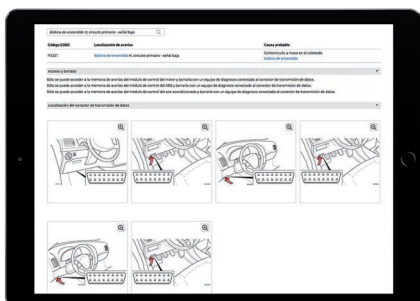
Bobina de encendido A; circuito primario - señal baja

| Código EOBD | Localización de averías | Causa probable |
|---|---|---|
| P2301 | Bobina de encendido A; circuito primario - señal baja | Cortocircuito a masa en el cableado. Bobina de encendido |

Acceso y borrado

Sólo se puede acceder a la memoria de averías del módulo de control del motor y borrarla con un equipo de diagnosis conectado al conector de transmisión de datos.
Sólo se puede acceder a la memoria de averías del módulo de control del ABS y borrarla con un equipo de diagnosis conectado al conector de transmisión de datos.
Sólo se puede acceder a la memoria de averías del módulo de control del aire acondicionado y borrarla con un equipo de diagnosis conectado al conector de transmisión de datos.

Localización del conector de transmisión de datos